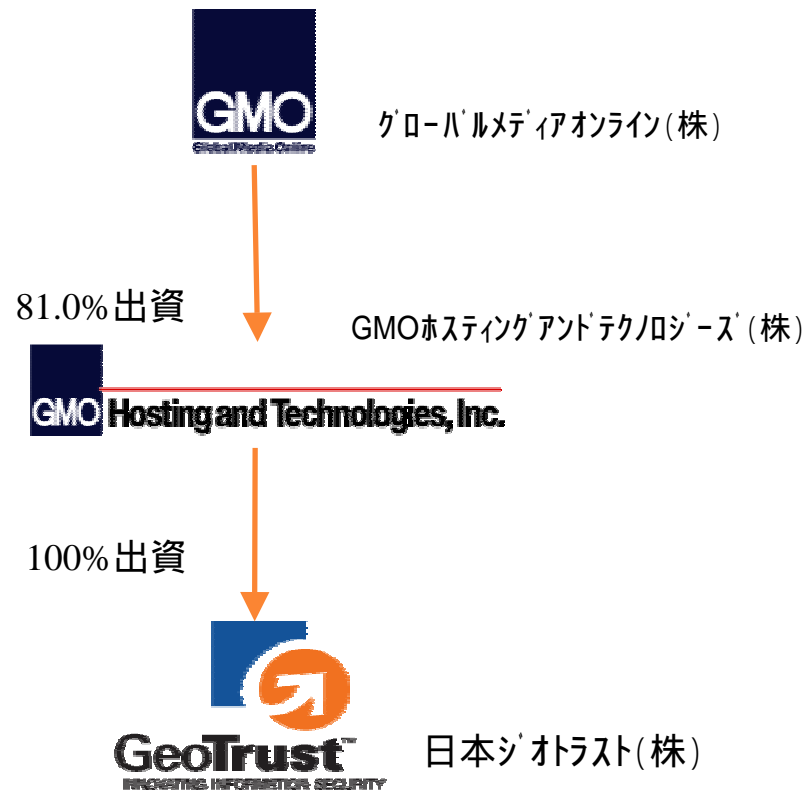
GMO
Global Media Online

グローバルメディアオンライン(株)

81.0%出資

GMOホスティングアンドテクノロジーズ(株)

GMO Hosting and Technologies, Inc.

100%出資

GeoTrust™
INNOVATING INFORMATION SECURITY

日本ジオトラスト(株)